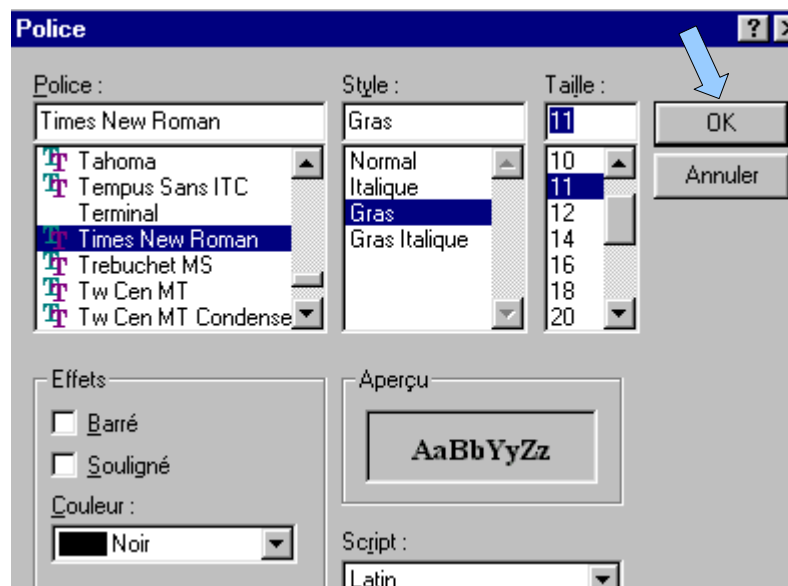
Police

?

Police :

Times New Roman

Tahoma
Tempus Sans ITC
Terminal
Times New Roman
Trebuchet MS
Tw Cen MT
Tw Cen MT Condense

Style :

Gras

Normal
Italique
Gras
Gras Italique

Taille :

11

10
11
12
14
16
18
20

OK

Annuler

Effets

Barré

Souligné

Couleur :

Noir

Aperçu

AaBbYyZz

Script :

Latin